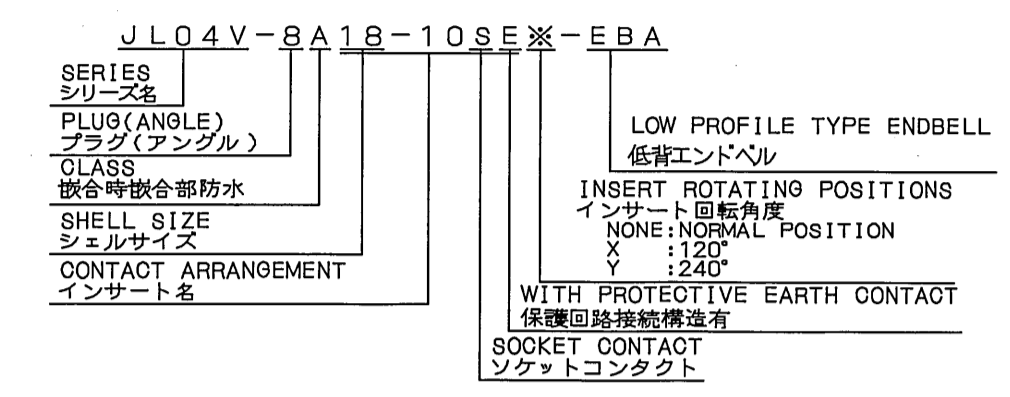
JL04V-8A18-10SE※-EBA

SERIES
シリーズ名

PLUG(ANGLE)
プラグ(アングル)

CLASS
嵌合時嵌合部防水

SHELL SIZE
シェルサイズ

CONTACT ARRANGEMENT
インサート名

LOW PROFILE TYPE ENDBELL
低背エンドベル

INSERT ROTATING POSITIONS
インサート回転角度
NONE:NORMAL POSITION
X :120°
Y :240°

WITH PROTECTIVE EARTH CONTACT
保護回路接続構造有

SOCKET CONTACT
ソケットコンタクト